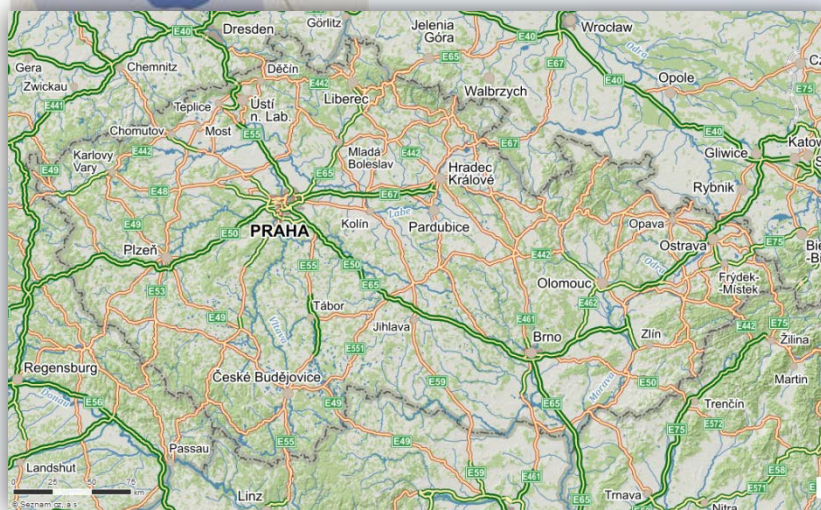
Dresden
Görlitz
Jelenia Góra
Wrocław
E40
E65
E40
E67
Opole
Gera
Zwickau
Chemnitz
Děčín
E442
Liberec
Wałbrzych
E40
E75
E441
Teplice
Ústí n. Lab.
E55
E67
Gliwice
Katow
Chomutov
Most
Mladá Boleslav
E442
Hradec Králové
Karlovy Vary
E442
E49
E48
E65
E67
Rybnik
Labe
E49
PRAHA
Kolín
Pardubice
Opava
E50
Ostrava
E75
Bi
-B
Plzeň
E442
Odra
E55
E50
Olomouc
Frýdek-Místek
E53
E65
E462
Tábor
E49
E461
E442
E75
Vltava
Jihlava
Brno
Zlín
Žilina
E551
Regensburg
České Budějovice
E50
Martin
E59
Dunaj
E56
Morava
E49
E65
Trenčín
E75
E572
E49
Passau
E55
E58
Landshut
E59
E461
0 25 50 75 km
© Seznam.cz, a.s.
Linz
E65
Trnava
E571